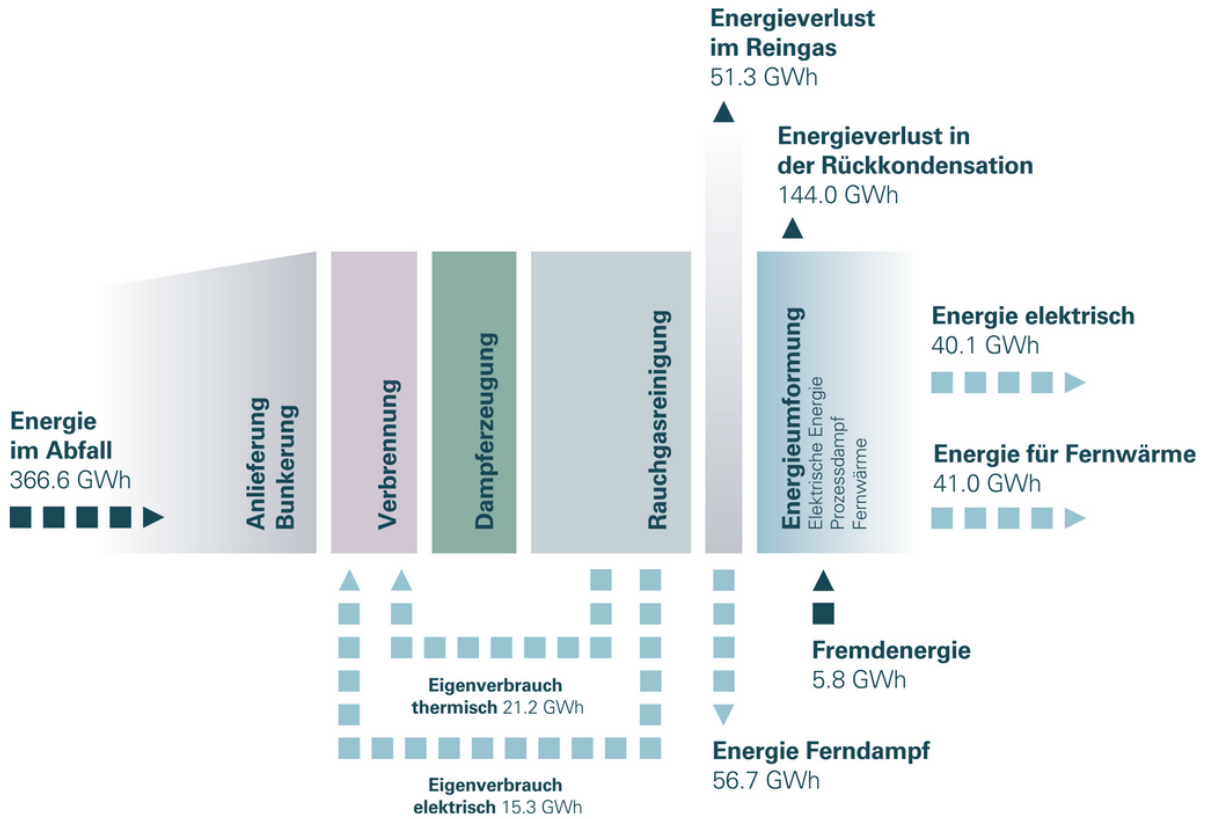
Energieverlust im Reingas
51.3 GWh

Energieverlust in der Rückkondensation
144.0 GWh

Energie im Abfall
366.6 GWh

Anlieferung Bunkerung

Verbrennung

Dampferzeugung

Rauchgasreinigung

Energieumformung
Elektrische Energie
Prozessdampf
Fernwärme

Energie elektrisch
40.1 GWh

Energie für Fernwärme
41.0 GWh

Fremdenergie
5.8 GWh

Eigenverbrauch thermisch 21.2 GWh

Eigenverbrauch elektrisch 15.3 GWh

Energie Ferndampf
56.7 GWh